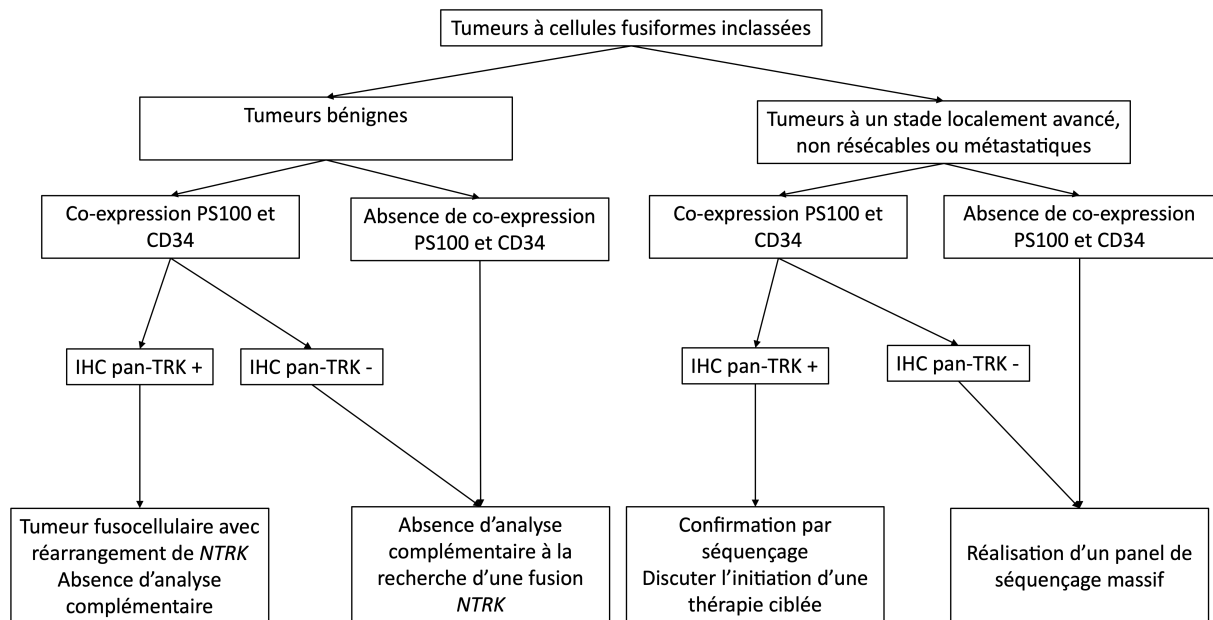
Tumeurs à cellules fusiformes inclassées

Tumeurs bénignes

Tumeurs à un stade localement avancé, non résécables ou métastatiques

Co-expression PS100 et CD34

Absence de co-expression PS100 et CD34

Co-expression PS100 et CD34

Absence de co-expression PS100 et CD34

IHC pan-TRK +

IHC pan-TRK -

IHC pan-TRK +

IHC pan-TRK -

Tumeur fusocellulaire avec réarrangement de *NTRK* Absence d'analyse complémentaire

Absence d'analyse complémentaire à la recherche d'une fusion *NTRK*

Confirmation par séquençage Discuter l'initiation d'une thérapie ciblée

Réalisation d'un panel de séquençage massif